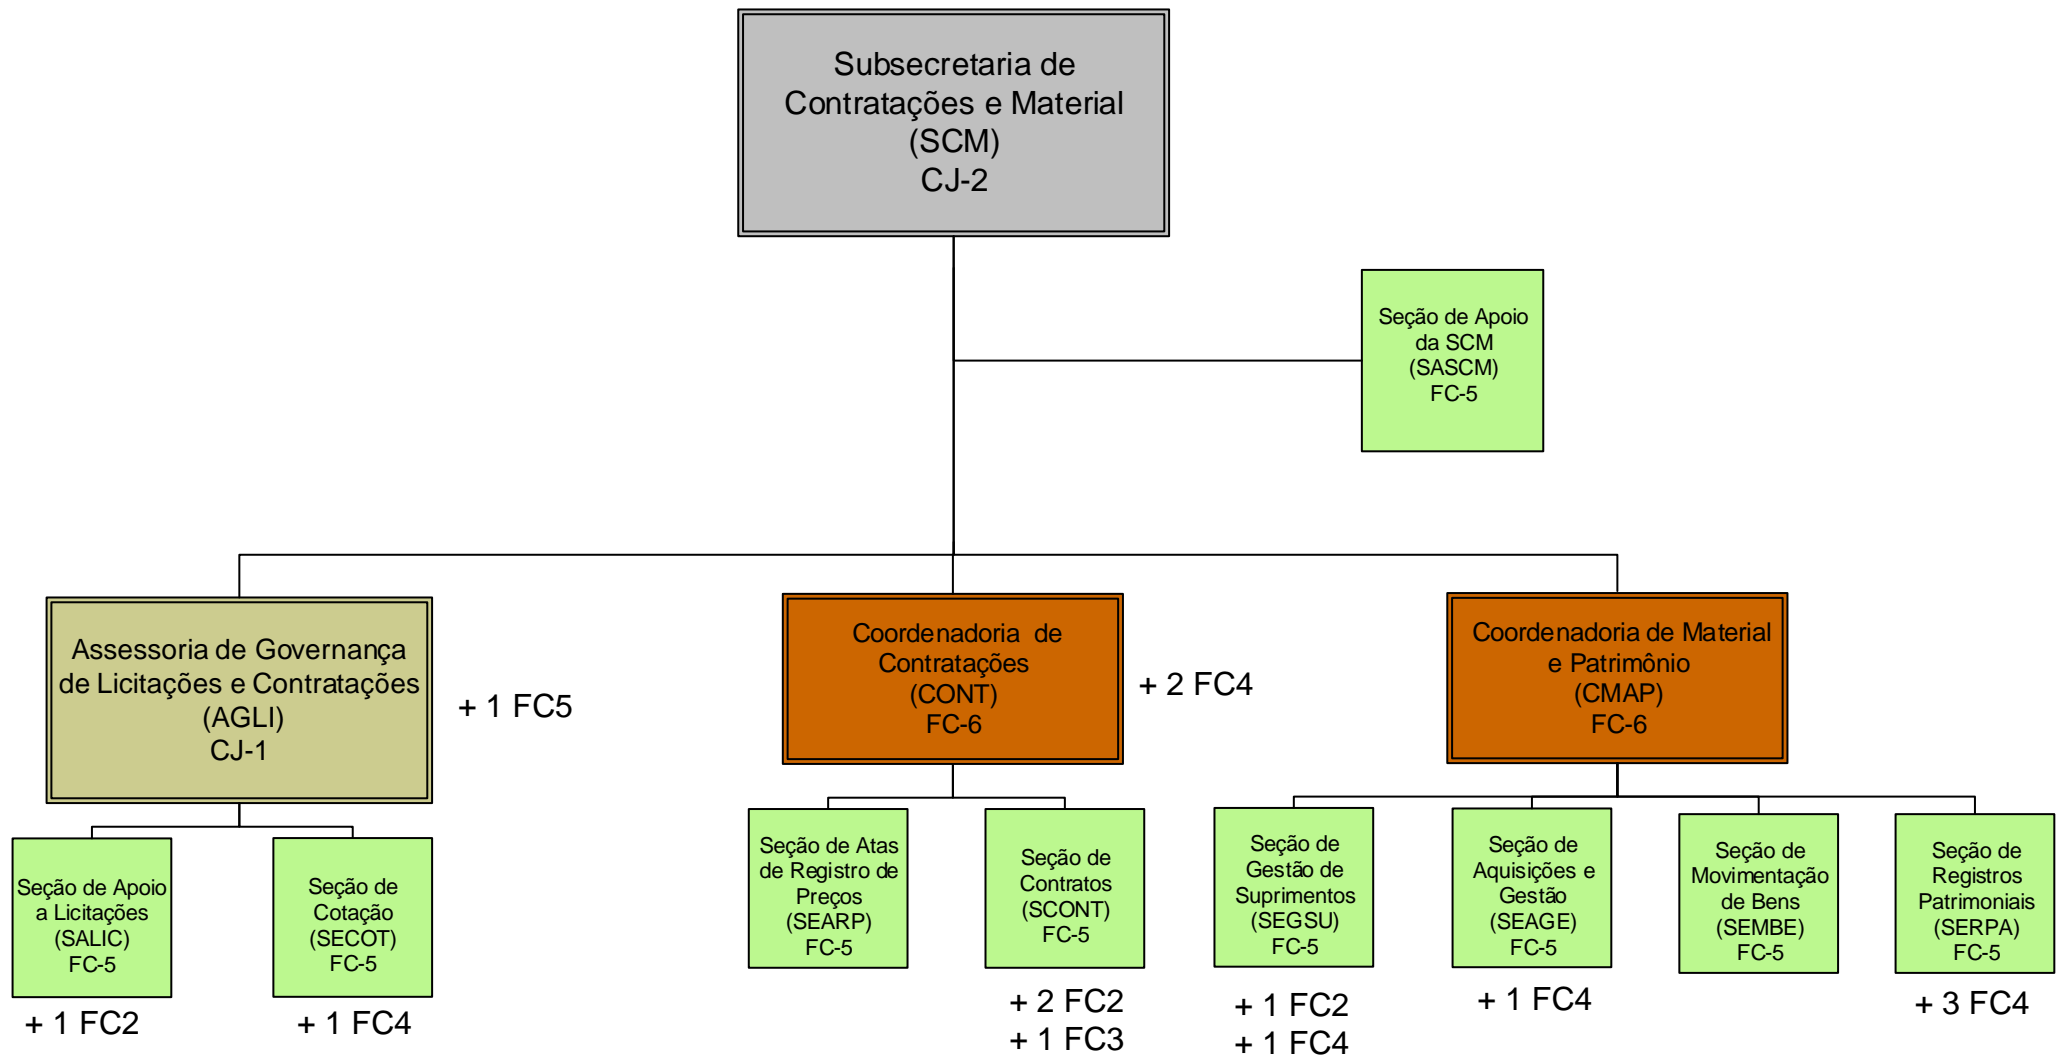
Subsecretaria de Contratações e Material (SCM) CJ-2

Seção de Apoio da SCM (SASCM) FC-5

Assessoria de Governança de Licitações e Contratações (AGLI) CJ-1

+ 1 FC5

Coordenadoria de Contratações (CONT) FC-6

+ 2 FC4

Coordenadoria de Material e Patrimônio (CMAP) FC-6

Seção de Apoio a Licitações (SALIC) FC-5

+ 1 FC2

Seção de Cotação (SECOT) FC-5

+ 1 FC4

Seção de Atas de Registro de Preços (SEARP) FC-5

Seção de Contratos (SCONT) FC-5

+ 2 FC2
+ 1 FC3

Seção de Gestão de Suprimentos (SEGSU) FC-5

+ 1 FC2
+ 1 FC4

Seção de Aquisições e Gestão (SEAGE) FC-5

+ 1 FC4

Seção de Movimentação de Bens (SEMBE) FC-5

Seção de Registros Patrimoniais (SERPA) FC-5

+ 3 FC4